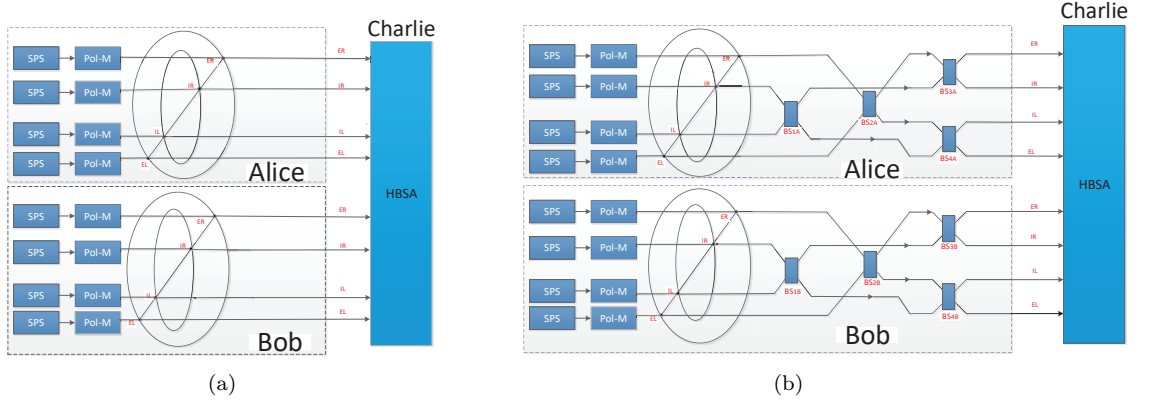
Charlie

SPS Pol-M ER
SPS Pol-M IR
SPS Pol-M IL
SPS Pol-M EL
Alice

ER
IR
IL
EL

HBSA

SPS Pol-M ER
SPS Pol-M IR
SPS Pol-M IL
SPS Pol-M EL
Bob

ER
IR
IL
EL

(a)

Charlie

SPS Pol-M ER
SPS Pol-M IR
SPS Pol-M IL
SPS Pol-M EL
$BS_{1A}$ $BS_{2A}$ $BS_{3A}$ $BS_{4A}$
Alice

ER
IR
IL
EL

HBSA

SPS Pol-M ER
SPS Pol-M IR
SPS Pol-M IL
SPS Pol-M EL
$BS_{1B}$ $BS_{2B}$ $BS_{3B}$ $BS_{4B}$
Bob

ER
IR
IL
EL

(b)